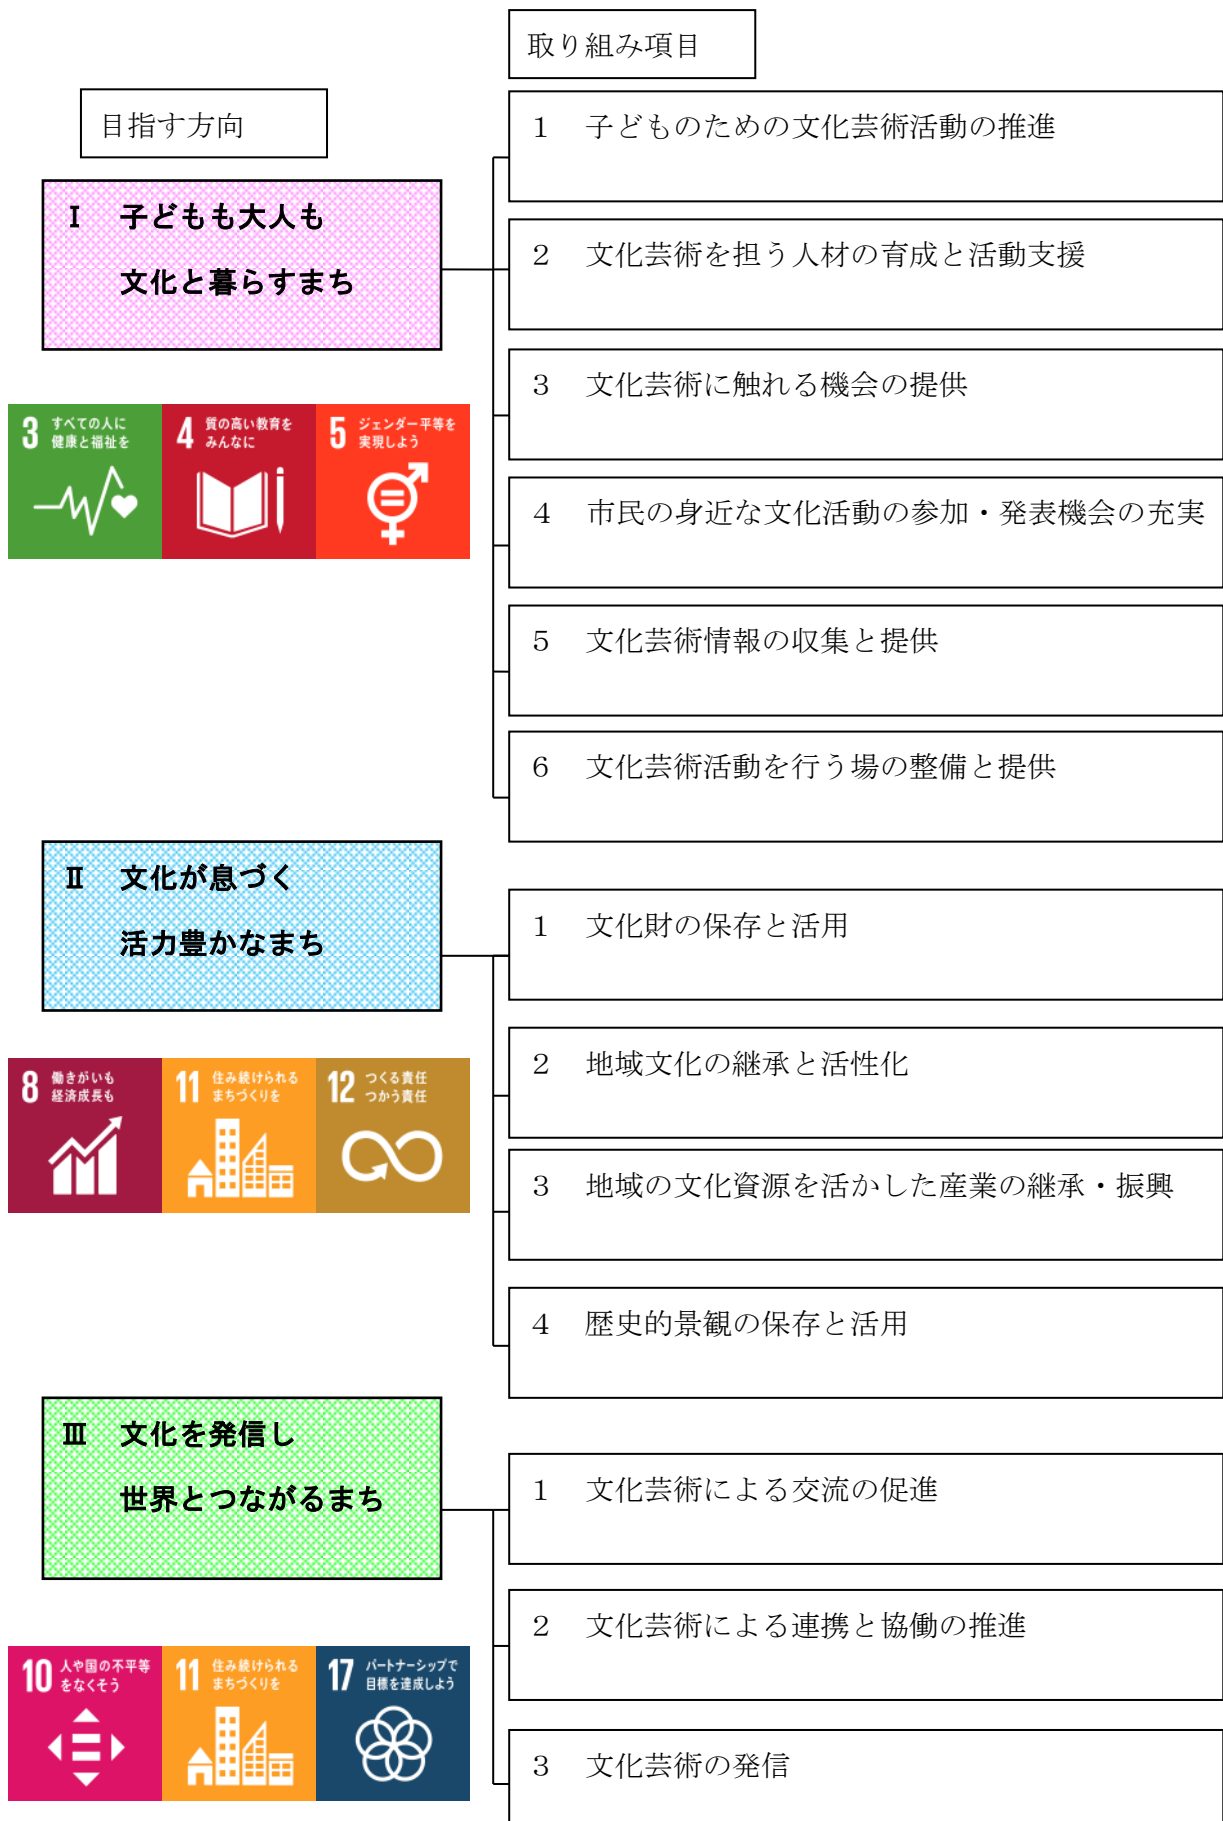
取り組み項目

目指す方向

Ⅰ　子どもも大人も
文化と暮らすまち

3 すべての人に健康と福祉を

4 質の高い教育をみんなに

5 ジェンダー平等を実現しよう

1　子どものための文化芸術活動の推進

2　文化芸術を担う人材の育成と活動支援

3　文化芸術に触れる機会の提供

4　市民の身近な文化活動の参加・発表機会の充実

5　文化芸術情報の収集と提供

6　文化芸術活動を行う場の整備と提供

Ⅱ　文化が息づく
活力豊かなまち

8 働きがいも経済成長も

11 住み続けられるまちづくりを

12 つくる責任つかう責任

1　文化財の保存と活用

2　地域文化の継承と活性化

3　地域の文化資源を活かした産業の継承・振興

4　歴史的景観の保存と活用

Ⅲ　文化を発信し
世界とつながるまち

10 人や国の不平等をなくそう

11 住み続けられるまちづくりを

17 パートナーシップで目標を達成しよう

1　文化芸術による交流の促進

2　文化芸術による連携と協働の推進

3　文化芸術の発信